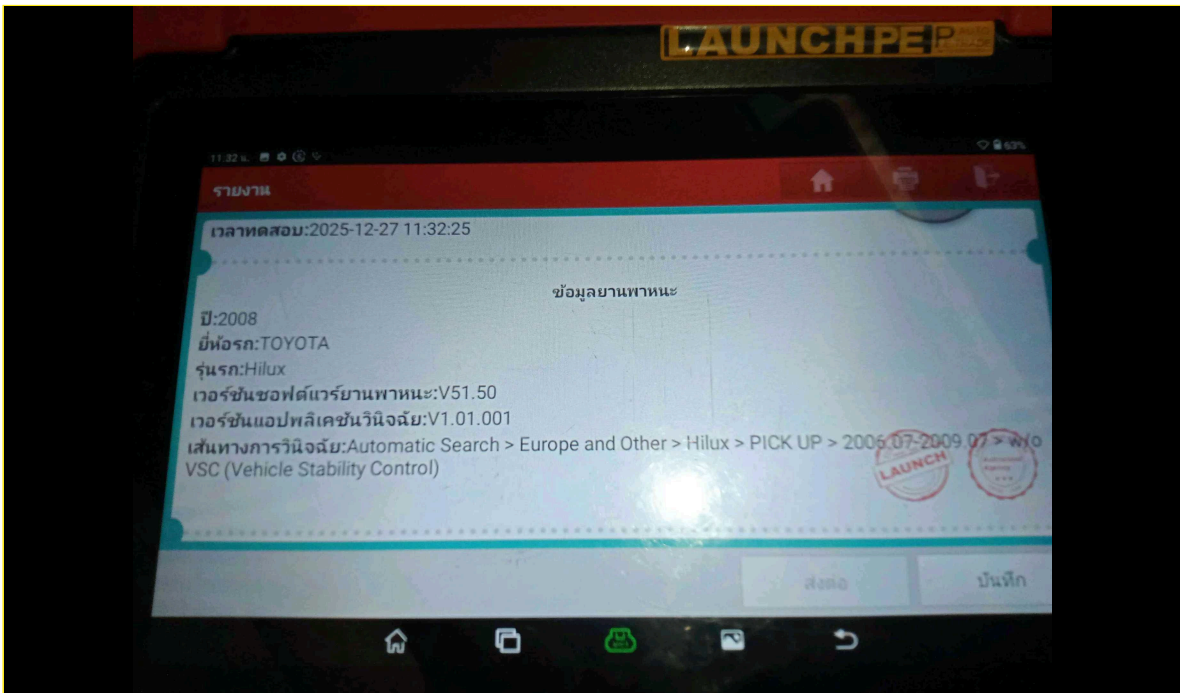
LAUNCH PEP

11:32

รายงาน

เวลาทดสอบ:2025-12-27 11:32:25

ข้อมูลยานพาหนะ

ปี:2008
ยี่ห้อรถ:TOYOTA
รุ่นรถ:Hilux
เวอร์ชันซอฟต์แวร์ยานพาหนะ:V51.50
เวอร์ชันแอปพลิเคชันวินิจฉัย:V1.01.001
เส้นทางการวินิจฉัย:Automatic Search > Europe and Other > Hilux > PICK UP > 2006.07-2009.07 > w/o VSC (Vehicle Stability Control)

LAUNCH

ส่งต่อ
บันทึก